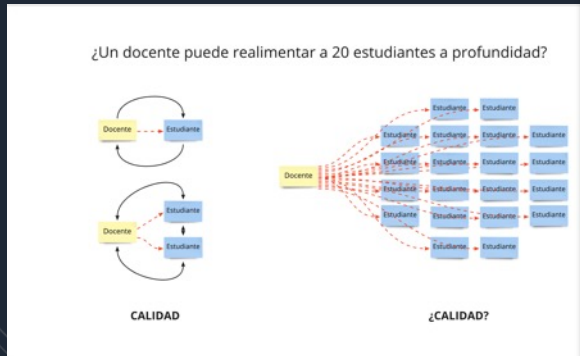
¿Un docente puede realimentar a 20 estudiantes a profundidad?

Docente
Estudiante

Estudiante
Docente
Estudiante

Docente

Estudiante Estudiante
Estudiante Estudiante Estudiante Estudiante
Estudiante Estudiante Estudiante Estudiante
Estudiante Estudiante Estudiante Estudiante
Estudiante Estudiante Estudiante Estudiante
Estudiante Estudiante

CALIDAD

¿CALIDAD?